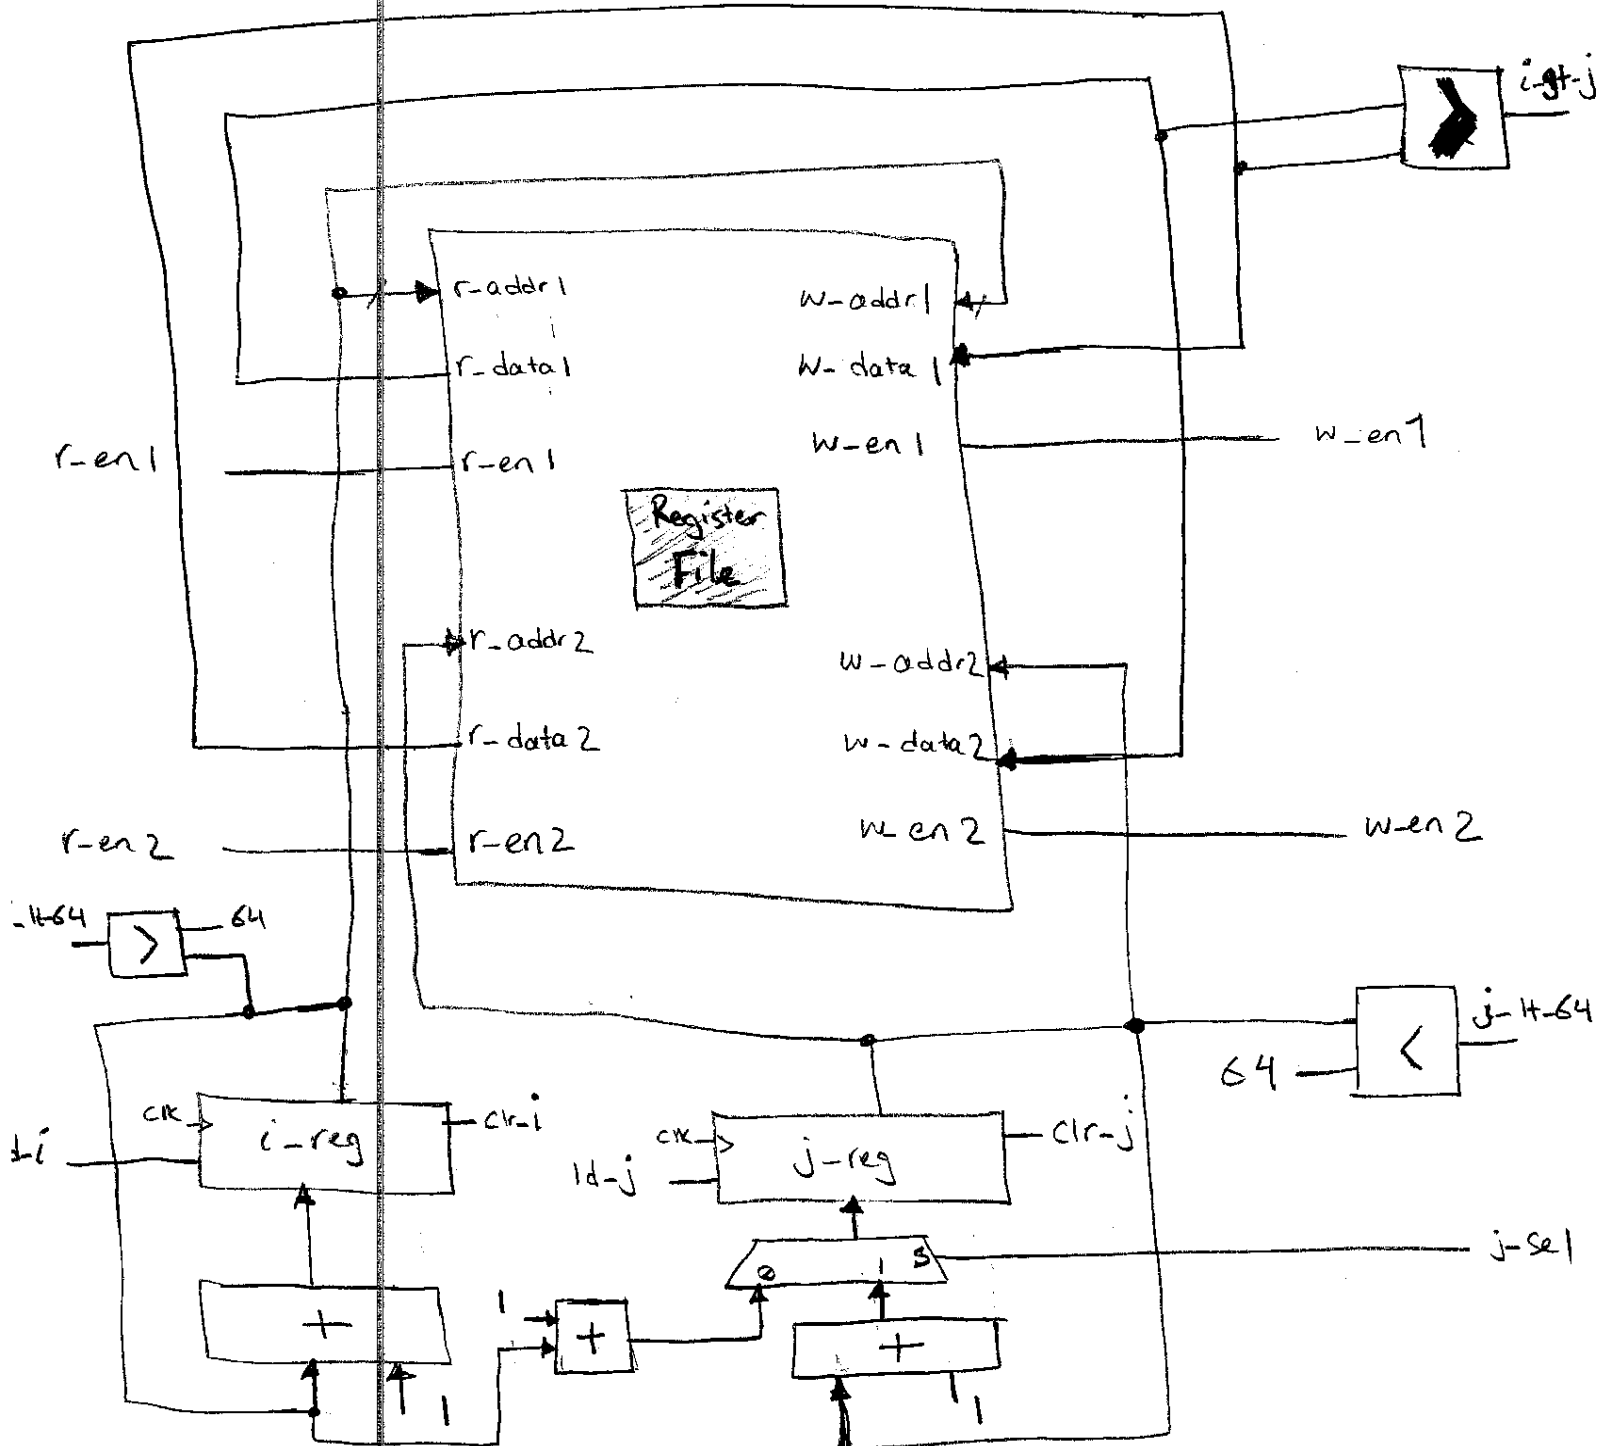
i-gt-j

r-addr1
r-data1
r-en1
r-en1
w-addr1
w-data1
w-en1
w-en1

Register File

r-addr2
r-data2
r-en2
r-en2
w-addr2
w-data2
w-en2
w-en2

-lt-64
>
64

j-lt-64
<
64

clk
i-reg
clr-i
ld-i

clk
j-reg
clr-j
ld-j

0
1
s
j-sel

+
1
1
+
+
1